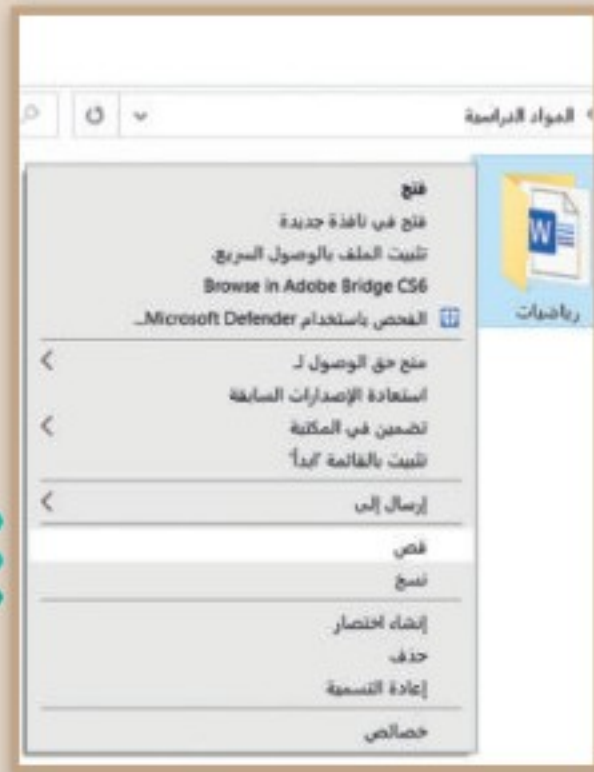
المواد الدراسية

رياضيات

فتح
فتح في نافذة جديدة
تثبيت الملف بالوصول السريع
Browse in Adobe Bridge CS6
الفحص باستخدام Microsoft Defender...

منح حق الوصول لـ
استعادة الإصدارات السابقة
تضمين في المكتبة
تثبيت بالقائمة "ابدأ"

إرسال إلى

قص
نسخ

إنشاء اختصار
حذف
إعادة التسمية

خصائص